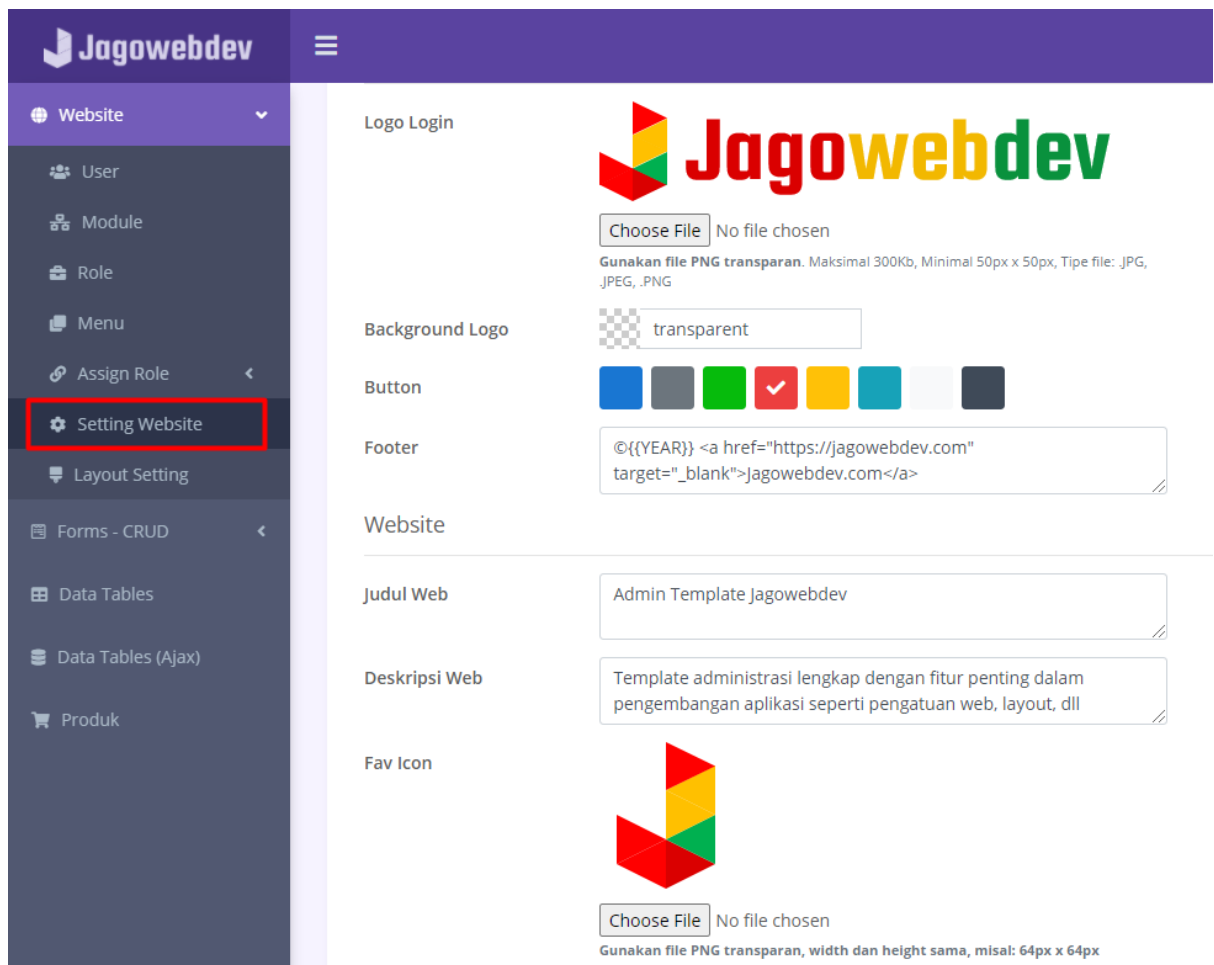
Jagowebdev

Website
User
Module
Role
Menu
Assign Role
Setting Website
Layout Setting
Forms - CRUD
Data Tables
Data Tables (Ajax)
Produk

Logo Login
Jagowebdev
Choose File No file chosen
Gunakan file PNG transparan. Maksimal 300Kb, Minimal 50px x 50px, Tipe file: .JPG, .JPEG, .PNG

Background Logo transparent

Button

Footer ©{{YEAR}} <a href="https://jagowebdev.com" target="_blank">Jagowebdev.com</a>

Website

Judul Web Admin Template Jagowebdev

Deskripsi Web Template administrasi lengkap dengan fitur penting dalam pengembangan aplikasi seperti pengatuan web, layout, dll

Fav Icon
Choose File No file chosen
Gunakan file PNG transparan, width dan height sama, misal: 64px x 64px